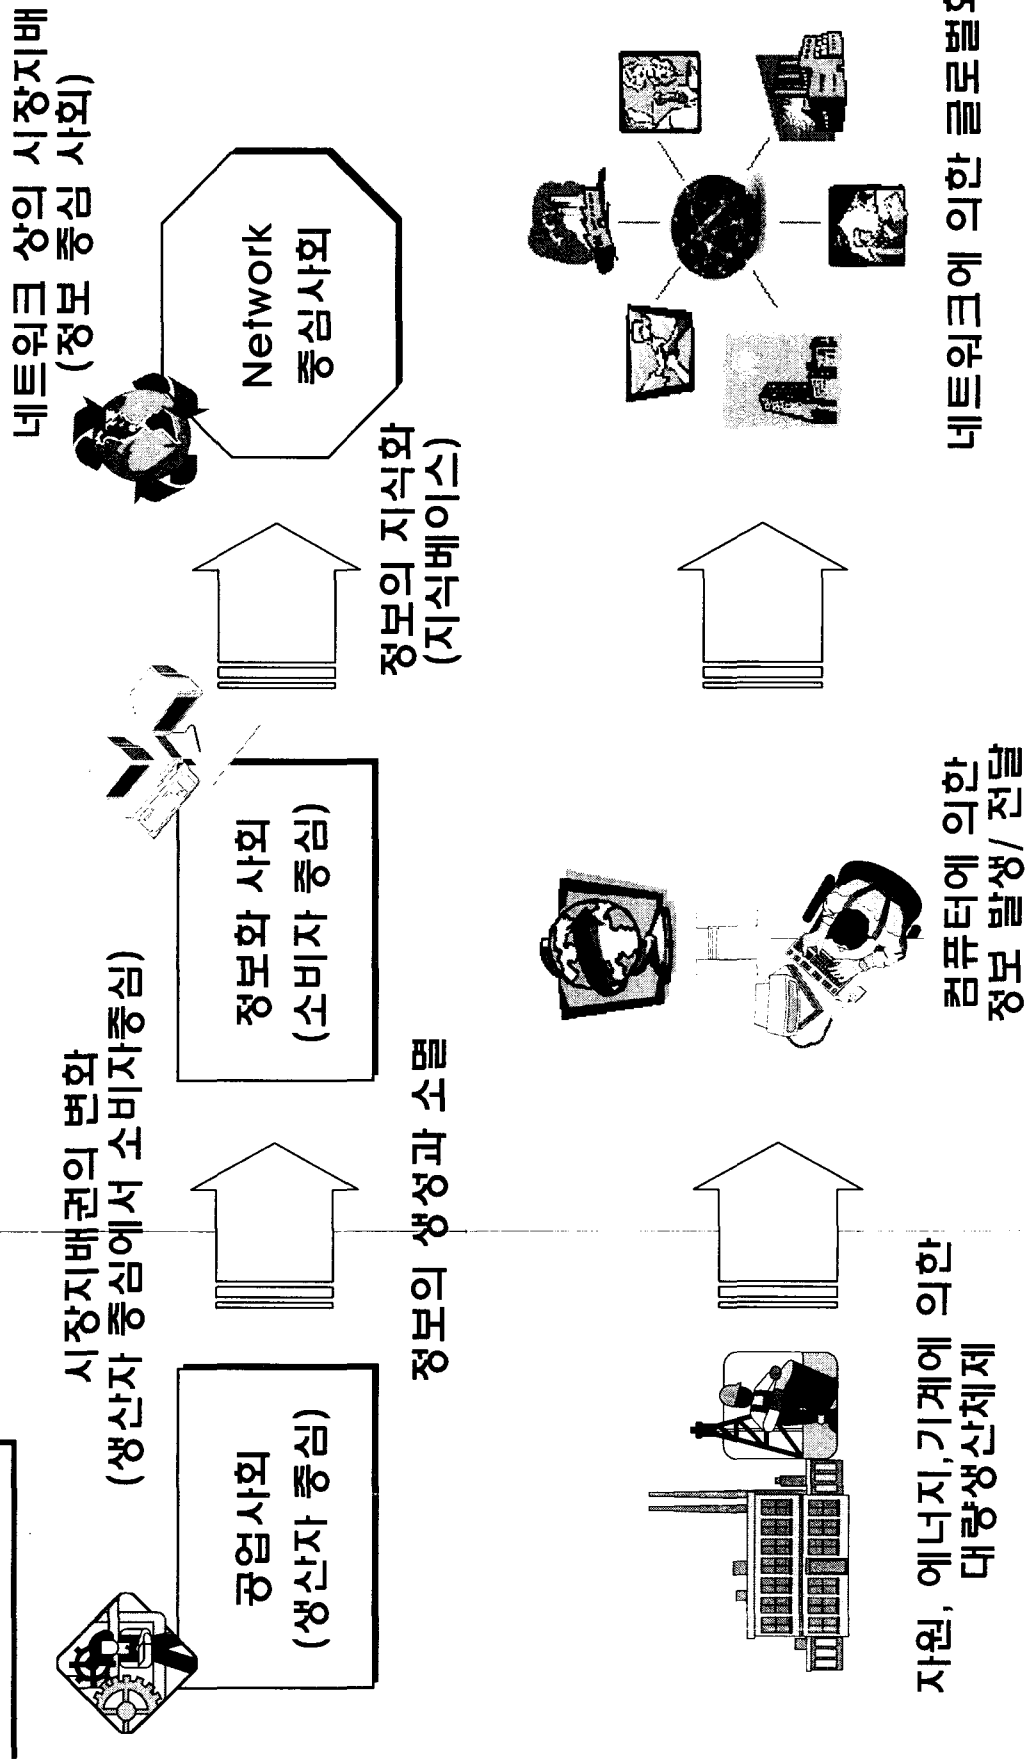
공업사회
(생산자 중심)

시장지배권의 변화
(생산자 중심에서 소비자중심)

정보화 사회
(소비자 중심)

정보의 생성과 소멸

네트워크 상의 시장지배
(정보 중심 사회)

Network
중심사회

정보의 지식화
(지식베이스)

자원, 에너지,기계에 의한
대량생산체제

컴퓨터에 의한
정보 발생/ 전달

네트워크에 의한 글로벌화